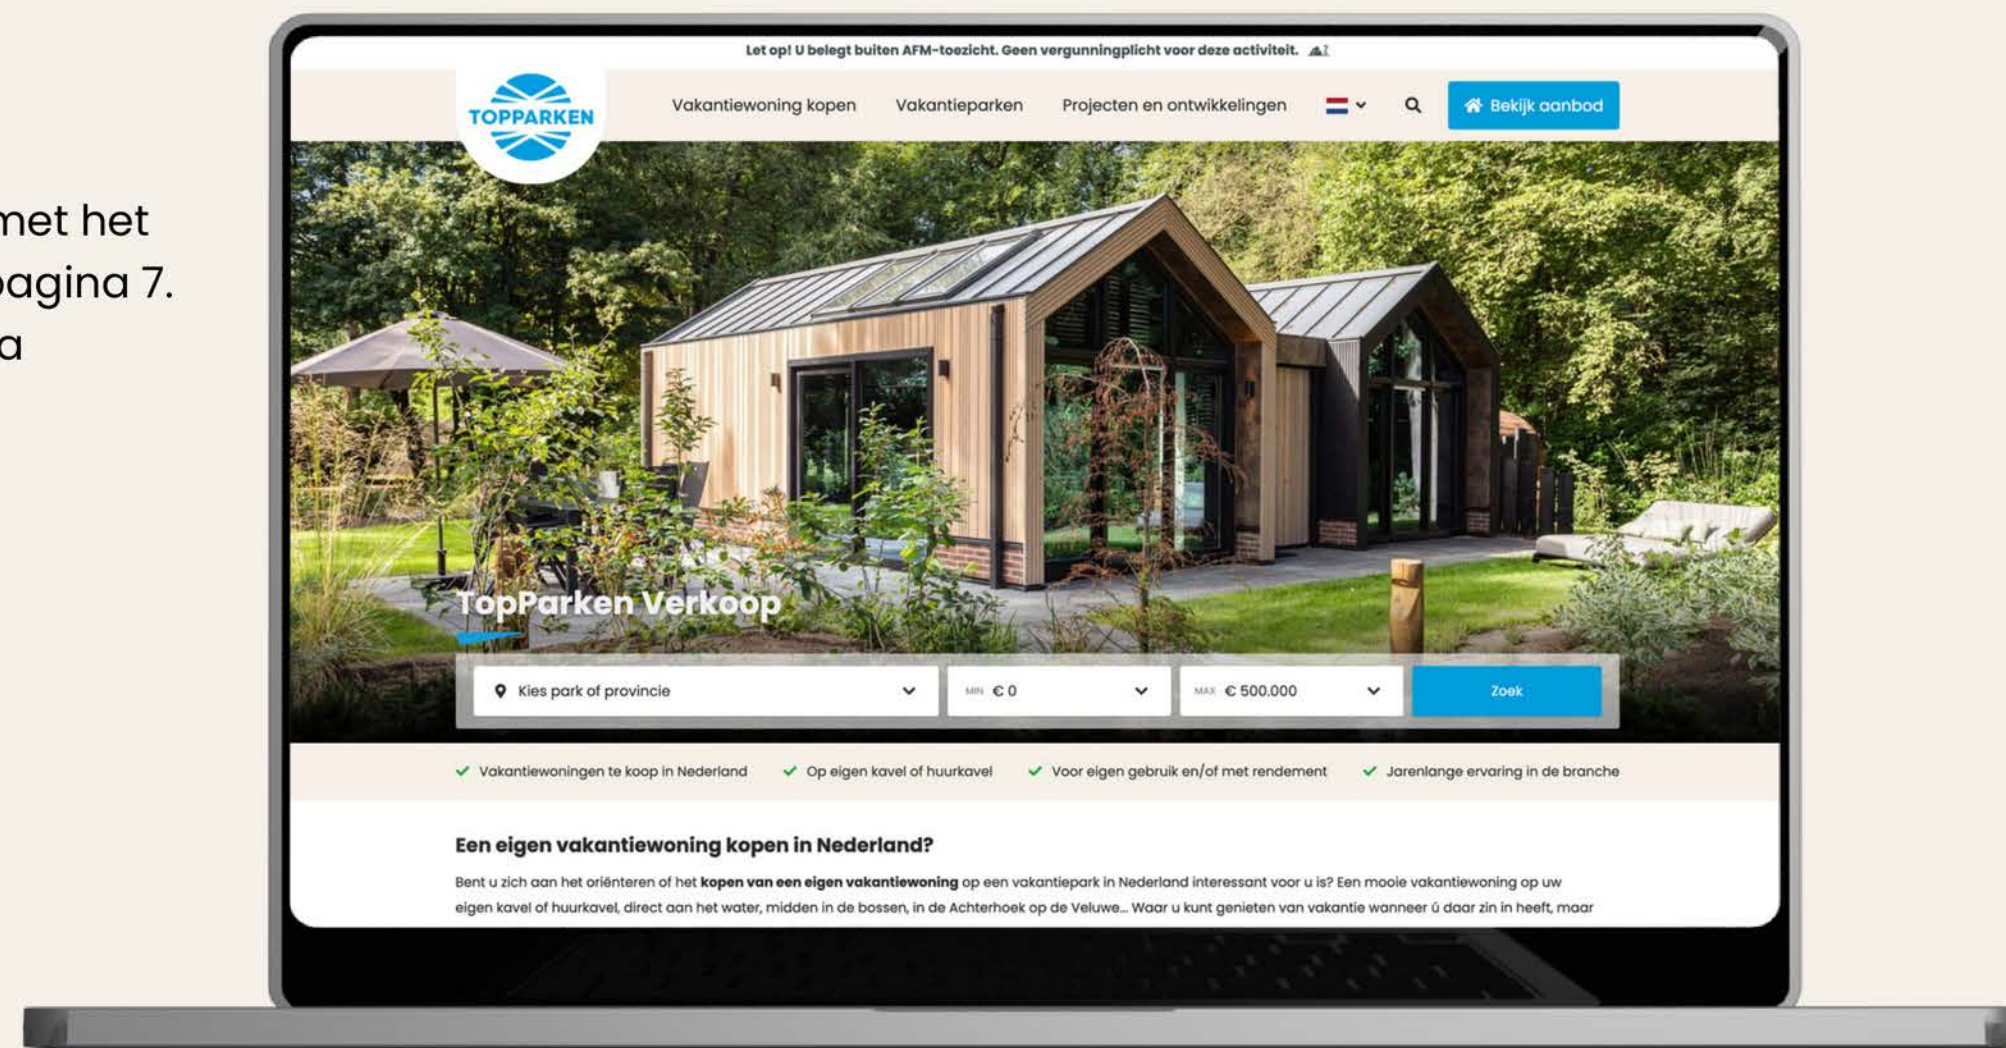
met het
pagina 7.
a

Let op! U belegt buiten AFM-toezicht. Geen vergunningplicht voor deze activiteit.

TOPPARKEN

Vakantiewoning kopen Vakantieparken Projecten en ontwikkelingen

Bekijk aanbod

TopParken Verkoop

Kies park of provincie

MIN € 0

MAX € 500.000

Zoek

Vakantiewoningen te koop in Nederland Op eigen kavel of huurkavel Voor eigen gebruik en/of met rendement Jarenlange ervaring in de branche

Een eigen vakantiewoning kopen in Nederland?

Bent u zich aan het oriënteren of het **kopen van een eigen vakantiewoning** op een vakantiepark in Nederland interessant voor u is? Een mooie vakantiewoning op uw eigen kavel of huurkavel, direct aan het water, midden in de bossen, in de Achterhoek op de Veluwe... Waar u kunt genieten van vakantie wanneer ú daar zin in heeft, maar